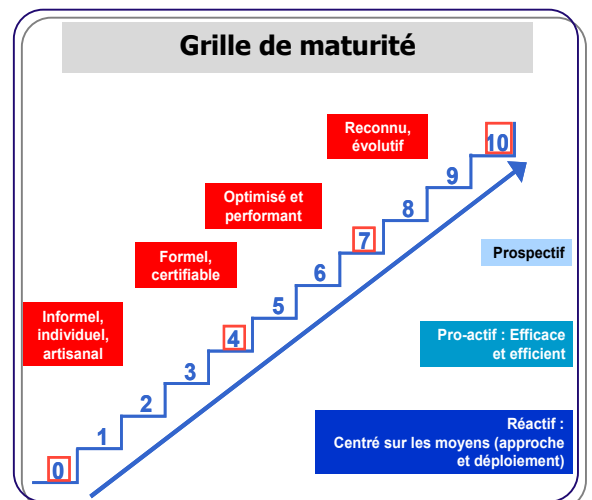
Grille de maturité

Reconnu, évolutif

Optimisé et performant

Formel, certifiable

Informel, individuel, artisanal

10
9
8
7
6
5
4
3
2
1
0

Prospectif

Pro-actif : Efficace et efficient

Réactif : Centré sur les moyens (approche et déploiement)